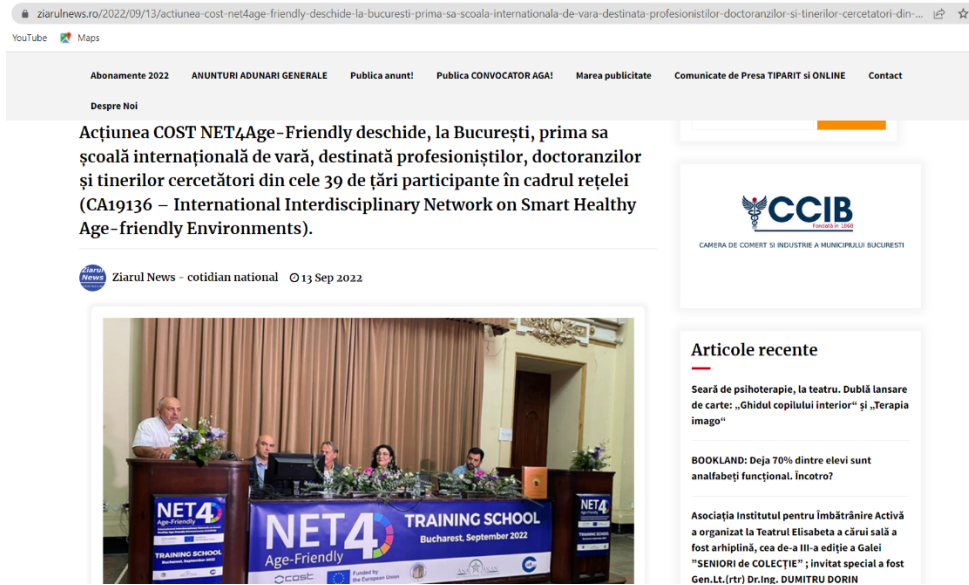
ziarulnews.ro/2022/09/13/actiunea-cost-net4age-friendly-deschide-la-bucuresti-prima-sa-scoala-internationala-de-vara-destinata-profesionistilor-doctoranzilor-si-tinerilor-cercetatori-din-...

YouTube Maps

Abonamente 2022 ANUNTURI ADUNARI GENERALE Publica anunt! Publica CONVOCATOR AGA! Marea publicitate Comunicate de Presa TIPARIT si ONLINE Contact Despre Noi

Acțiunea COST NET4Age-Friendly deschide, la București, prima sa școală internațională de vară, destinată profesioniștilor, doctoranzilor și tinerilor cercetători din cele 39 de țări participante în cadrul rețelei (CA19136 – International Interdisciplinary Network on Smart Healthy Age-friendly Environments).

Ziarul News - cotidian national 13 Sep 2022

NET4 Age-Friendly TRAINING SCHOOL Bucharest, September 2022

NET4 Age-Friendly TRAINING SCHOOL Bucharest, September 2022

cost Funded by the European Union

NET4 TRAINING SCHOOL

CCIB Fondată în 1868
CAMERA DE COMERT SI INDUSTRIE A MUNICIPIULUI BUCURESTI

Articole recente

Seară de psihoterapie, la teatru. Dublă lansare de carte: „Ghidul copilului interior“ și „Terapia imago“

BOOKLAND: Deja 70% dintre elevi sunt analfabeți funcțional. Încotro?

Asociația Institutul pentru Îmbătrânire Activă a organizat la Teatrul Elisabeta a cărui sală a fost arhiplină, cea de-a III-a ediție a Galei "SENIORI de COLECȚIE" ; invitat special a fost Gen.Lt.(rtr) Dr.Ing. DUMITRU DORIN